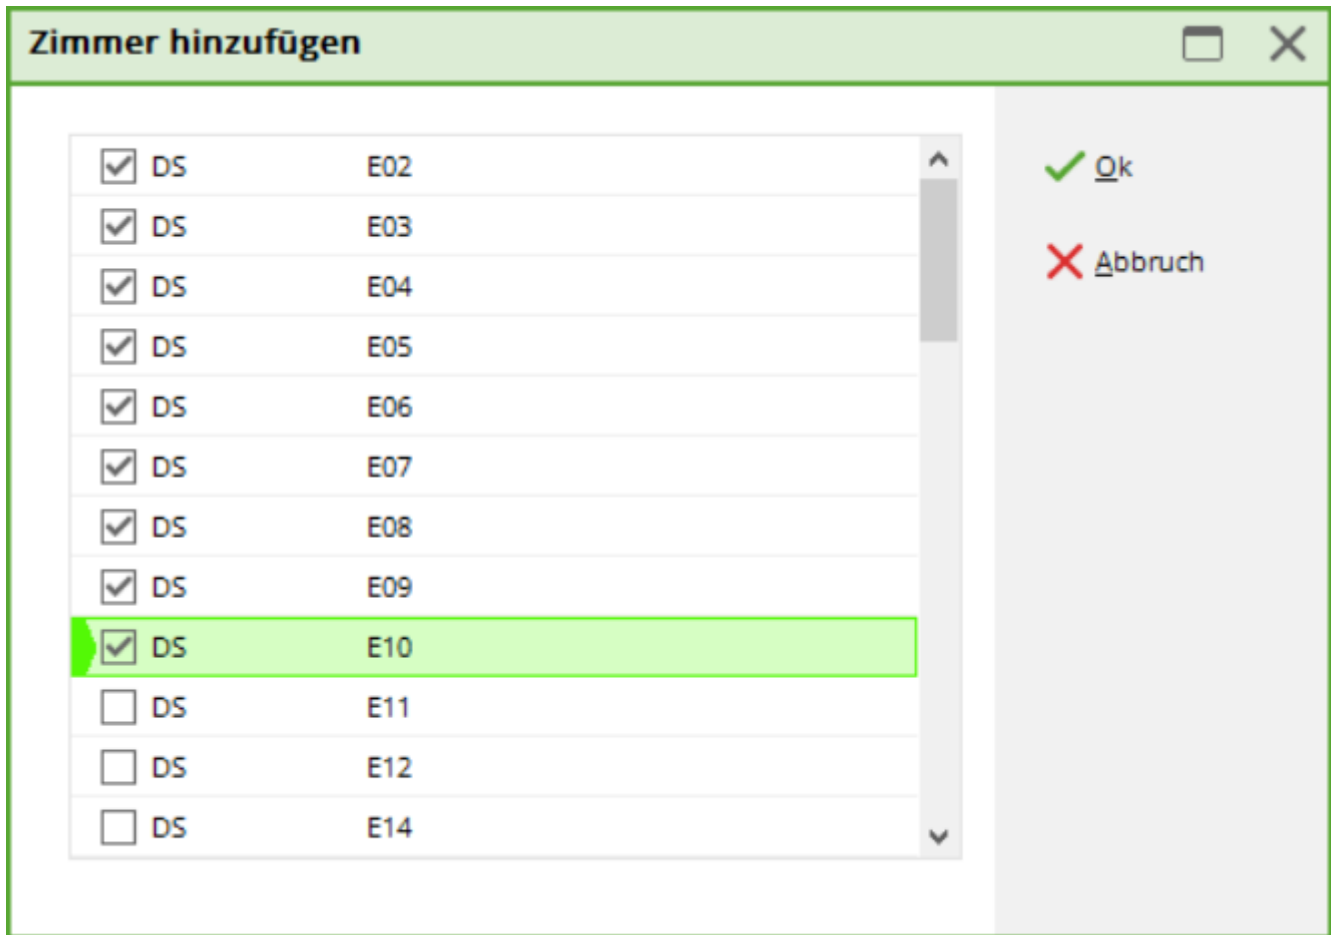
Zimmer hinzufügen

| | | |
|---|---|---|
| ☑ | DS | E02 |
| ☑ | DS | E03 |
| ☑ | DS | E04 |
| ☑ | DS | E05 |
| ☑ | DS | E06 |
| ☑ | DS | E07 |
| ☑ | DS | E08 |
| ☑ | DS | E09 |
| ☑ | DS | E10 |
| ☐ | DS | E11 |
| ☐ | DS | E12 |
| ☐ | DS | E14 |

Ok

Abbruch